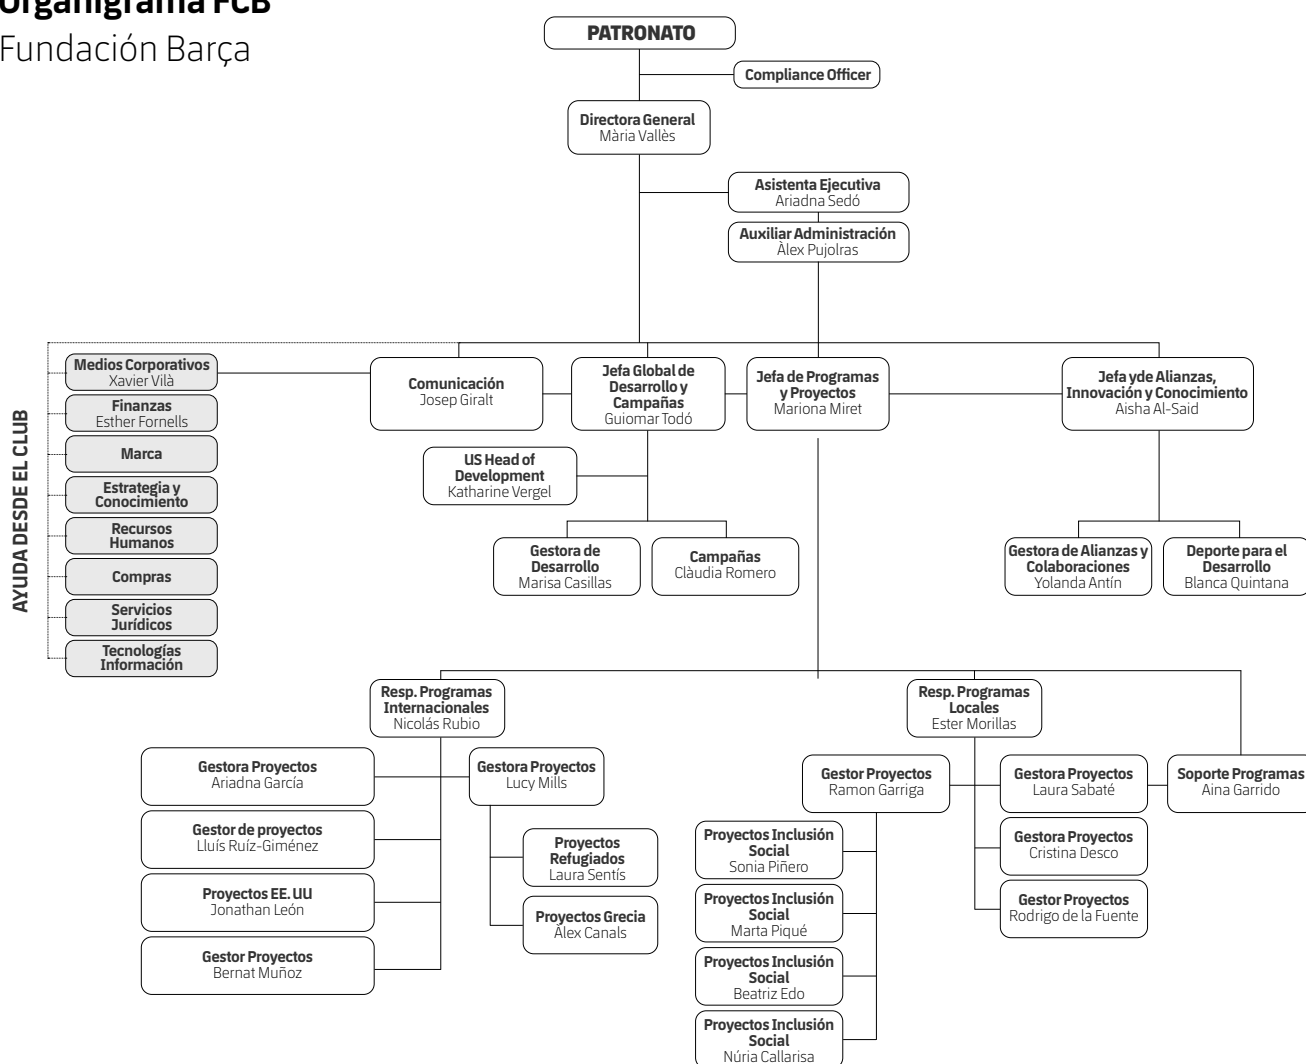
Organigrama FCB
Fundación Barça

PATRONATO

Compliance Officer

Directora General
Màrìa Vallès

Asistenta Ejecutiva
Ariadna Sedó

Auxiliar Administración
Àlex Pujolras

AYUDA DESDE EL CLUB

Medios Corporativos
Xavier Vilà

Finanzas
Esther Fornells

Marca

Estrategia y Conocimiento

Recursos Humanos

Compras

Servicios Jurídicos

Tecnologías Información

Comunicación
Josep Giralt

Jefa Global de Desarrollo y Campañas
Guiomar Todó

Jefa de Programas y Proyectos
Mariona Miret

Jefa yde Alianzas, Innovación y Conocimiento
Aisha Al-Said

US Head of Development
Katharine Vergel

Gestora de Desarrollo
Marisa Casillas

Campañas
Clàudia Romero

Gestora de Alianzas y Colaboraciones
Yolanda Antín

Deporte para el Desarrollo
Blanca Quintana

Resp. Programas Internacionales
Nicolás Rubio

Resp. Programas Locales
Ester Morillas

Gestora Proyectos
Ariadna García

Gestor de proyectos
Lluís Ruíz-Giménez

Proyectos EE. UU
Jonathan León

Gestor Proyectos
Bernat Muñoz

Gestora Proyectos
Lucy Mills

Proyectos Refugiados
Laura Sentís

Proyectos Grecia
Àlex Canals

Gestor Proyectos
Ramon Garriga

Proyectos Inclusión Social
Sonia Piñero

Proyectos Inclusión Social
Marta Piqué

Proyectos Inclusión Social
Beatriz Edo

Proyectos Inclusión Social
Núria Callarisa

Gestora Proyectos
Laura Sabaté

Gestora Proyectos
Cristina Desco

Gestor Proyectos
Rodrigo de la Fuente

Soporte Programas
Aina Garrido